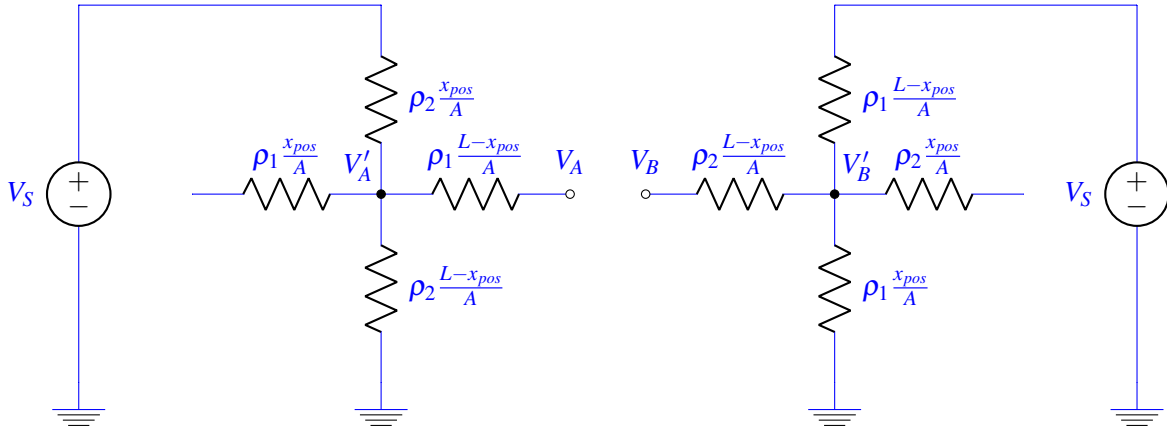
$V_S$
$+$
$-$
$\rho_2 \frac{x_{pos}}{A}$
$\rho_1 \frac{x_{pos}}{A}$
$V'_A$
$\rho_1 \frac{L-x_{pos}}{A}$
$V_A$
$\rho_2 \frac{L-x_{pos}}{A}$

$V_B$
$\rho_2 \frac{L-x_{pos}}{A}$
$\rho_1 \frac{L-x_{pos}}{A}$
$V'_B$
$\rho_2 \frac{x_{pos}}{A}$
$V_S$
$+$
$-$
$\rho_1 \frac{x_{pos}}{A}$